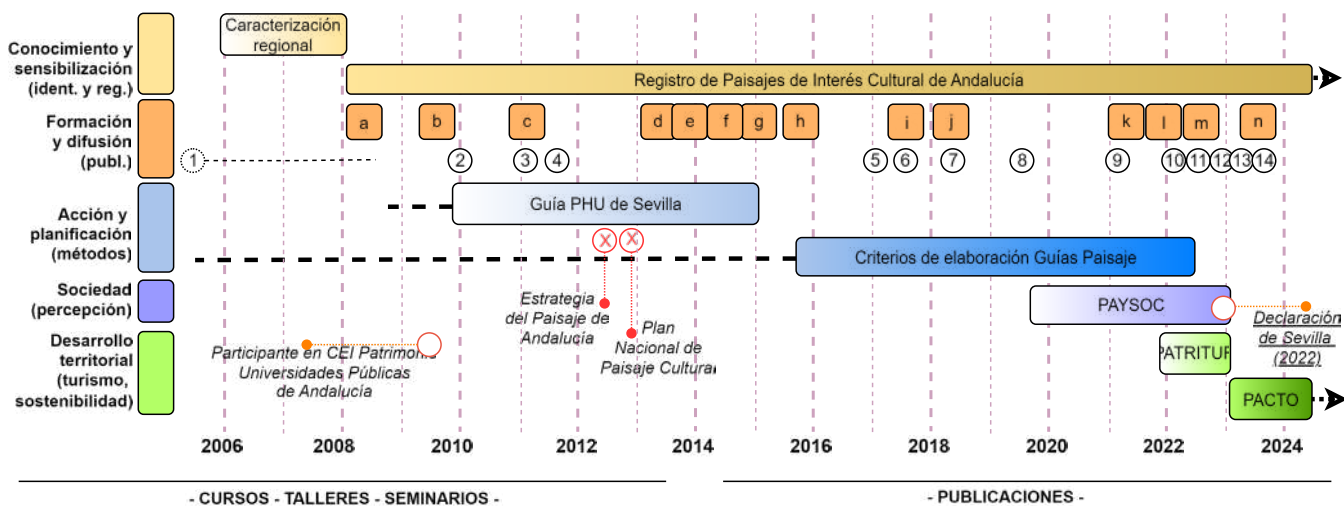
Conocimiento y sensibilización (ident. y reg.)

Formación y difusión (publ.)

Acción y planificación (métodos)

Sociedad (percepción)

Desarrollo territorial (turismo, sostenibilidad)

Caracterización regional

Registro de Paisajes de Interés Cultural de Andalucía

a b c d e f g h i j k l m n

1 2 3 4 5 6 7 8 9 10 11 12 13 14

Guía PHU de Sevilla

Criterios de elaboración Guías Paisaje

Estrategia del Paisaje de Andalucía

Plan Nacional de Paisaje Cultural

PAYSOC

Declaración de Sevilla (2022)

Participante en CEI Patrimonio Universidades Públicas de Andalucía

PATRITUR

PACTO

2006 2008 2010 2012 2014 2016 2018 2020 2022 2024

- CURSOS - TALLERES - SEMINARIOS -

- PUBLICACIONES -